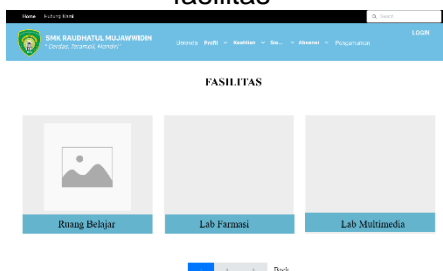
fasilitas

Home Hubungi Kami

Search

SMK RAUDHATUL MUJAWWIDIN
" Cerdas, Terampil, Mandiri "

Beranda Profil Kesiswaan Sar... Alumni Pengumuman

LOGIN

FASILITAS

Ruang Belajar

Lab Farmasi

Lab Multimedia

Back